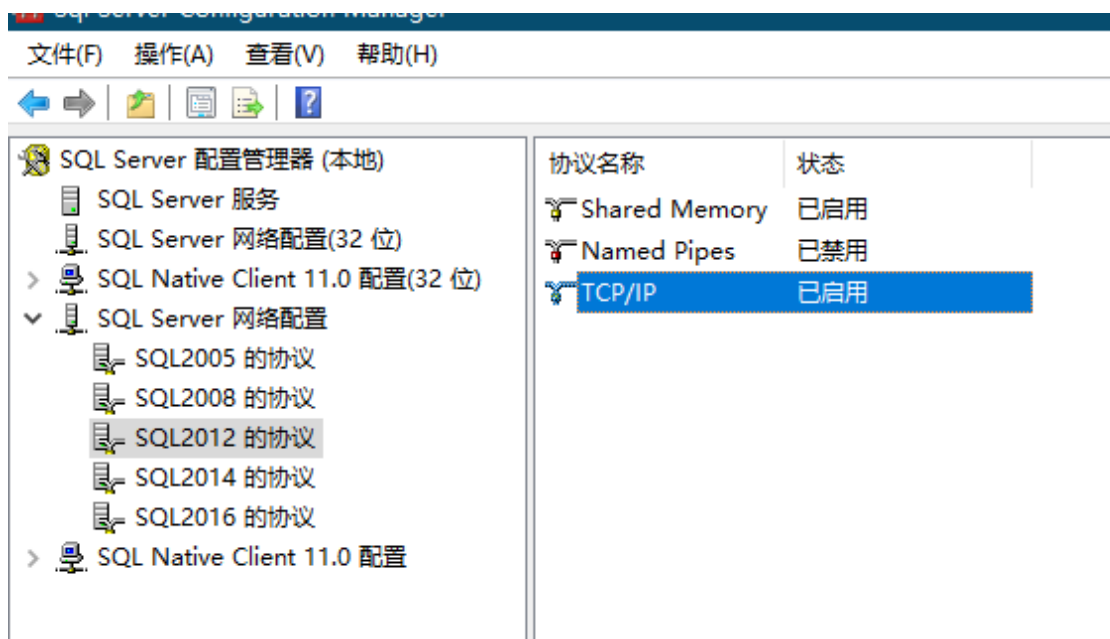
Sql Server Configuration Manager
文件(F) 操作(A) 查看(V) 帮助(H)

SQL Server 配置管理器 (本地)
SQL Server 服务
SQL Server 网络配置(32 位)
SQL Native Client 11.0 配置(32 位)
SQL Server 网络配置
SQL2005 的协议
SQL2008 的协议
SQL2012 的协议
SQL2014 的协议
SQL2016 的协议
SQL Native Client 11.0 配置

| 协议名称 | 状态 |
|---|---|
| Shared Memory | 已启用 |
| Named Pipes | 已禁用 |
| TCP/IP | 已启用 |